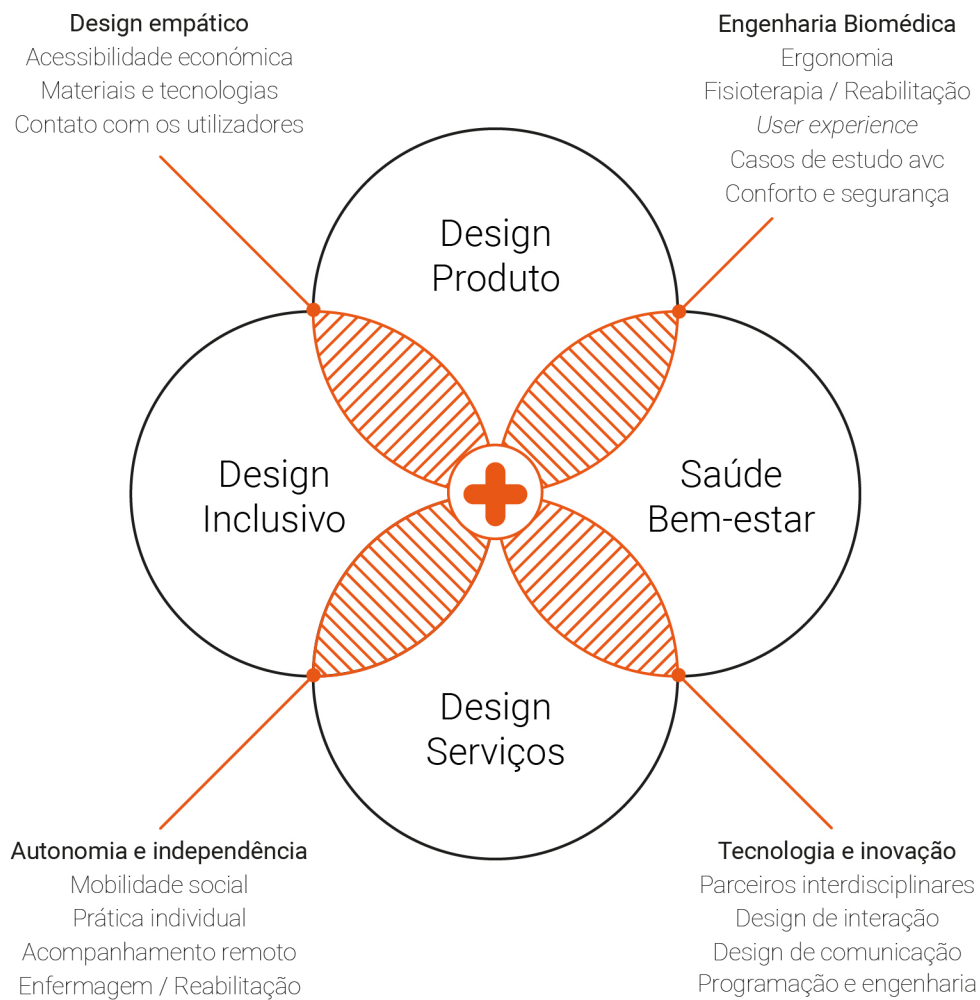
Design empático
Acessibilidade económica
Materiais e tecnologias
Contato com os utilizadores

Engenharia Biomédica
Ergonomia
Fisioterapia / Reabilitação
User experience
Casos de estudo avc
Conforto e segurança

Design Produto

Design Inclusivo

Saúde Bem-estar

Design Serviços

Autonomia e independência
Mobilidade social
Prática individual
Acompanhamento remoto
Enfermagem / Reabilitação

Tecnologia e inovação
Parceiros interdisciplinares
Design de interação
Design de comunicação
Programação e engenharia